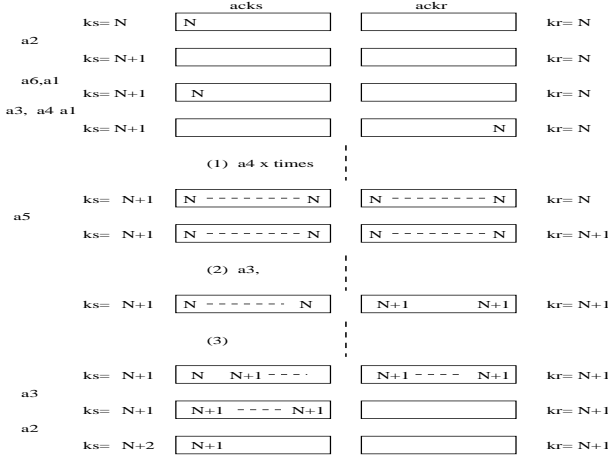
acks ackr

ks= N N kr= N

a2

ks= N+1 kr= N

a6,a1

ks= N+1 N kr= N

a3, a4 a1

ks= N+1 N kr= N

(1) a4 x times

ks= N+1 N - - - - - - - - N N - - - - - - - - - N kr= N

a5

ks= N+1 N - - - - - - - - N N - - - - - - - - - N kr= N+1

(2) a3,

ks= N+1 N - - - - - - - N N+1 N+1 kr= N+1

(3)

ks= N+1 N N+1 - - - N+1 - - - - N+1 kr= N+1

a3

ks= N+1 N+1 - - - - N+1 kr= N+1

a2

ks= N+2 N+1 kr= N+1